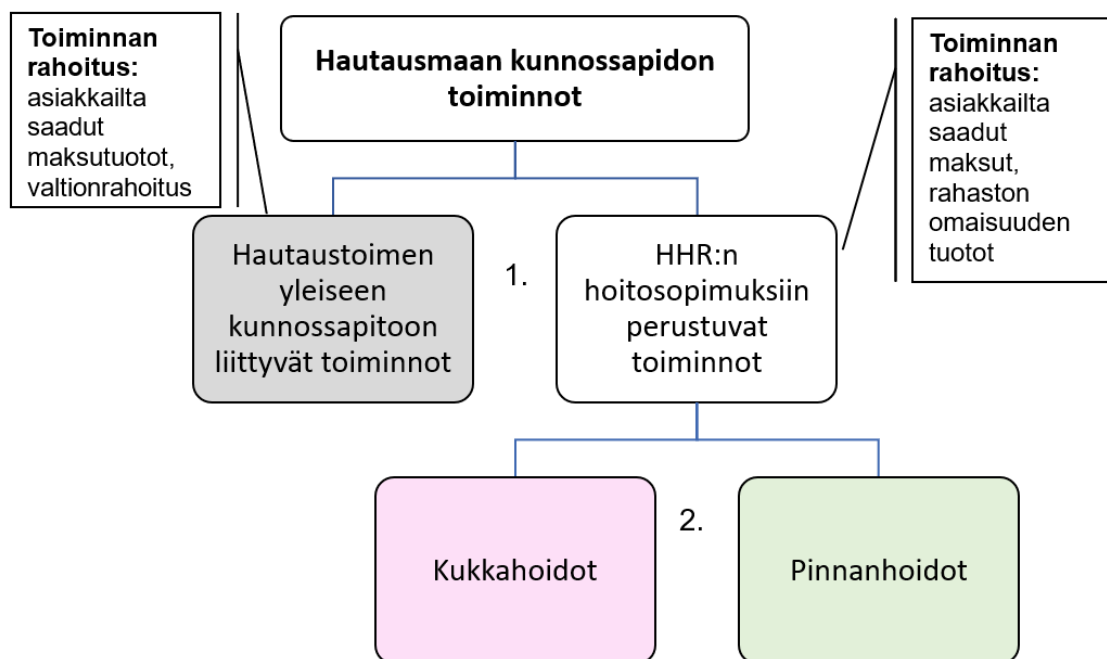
Toiminnan rahoitus: asiakkailta saadut maksutuotot, valtionrahoitus

Hautausmaan kunnossapidon toiminnot

Toiminnan rahoitus: asiakkailta saadut maksut, rahaston omaisuuden tuotot

Hautaustoimen yleiseen kunnossapitoon liittyvät toiminnot

1.

HHR:n hoitosopimuksiin perustuvat toiminnot

2.

Kukkahoidot

Pinnanhoidot